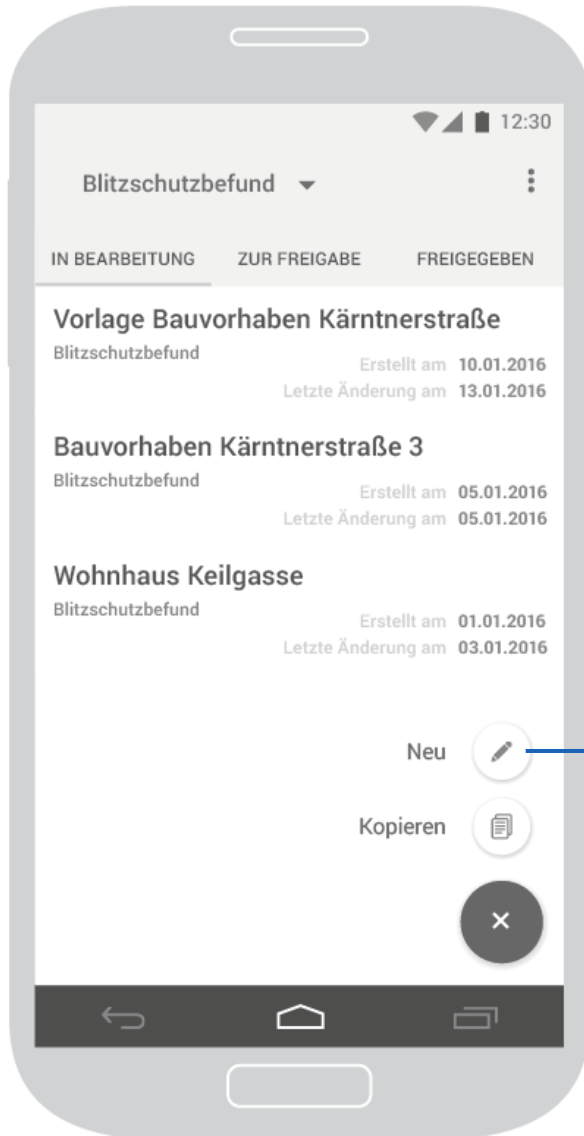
12:30

Blitzschutzbefund

IN BEARBEITUNG ZUR FREIGABE FREIGEGEBEN

Vorlage Bauvorhaben Kärntnerstraße
Blitzschutzbefund
Erstellt am 10.01.2016
Letzte Änderung am 13.01.2016

Bauvorhaben Kärntnerstraße 3
Blitzschutzbefund
Erstellt am 05.01.2016
Letzte Änderung am 05.01.2016

Wohnhaus Keilgasse
Blitzschutzbefund
Erstellt am 01.01.2016
Letzte Änderung am 03.01.2016

Neu

Kopieren